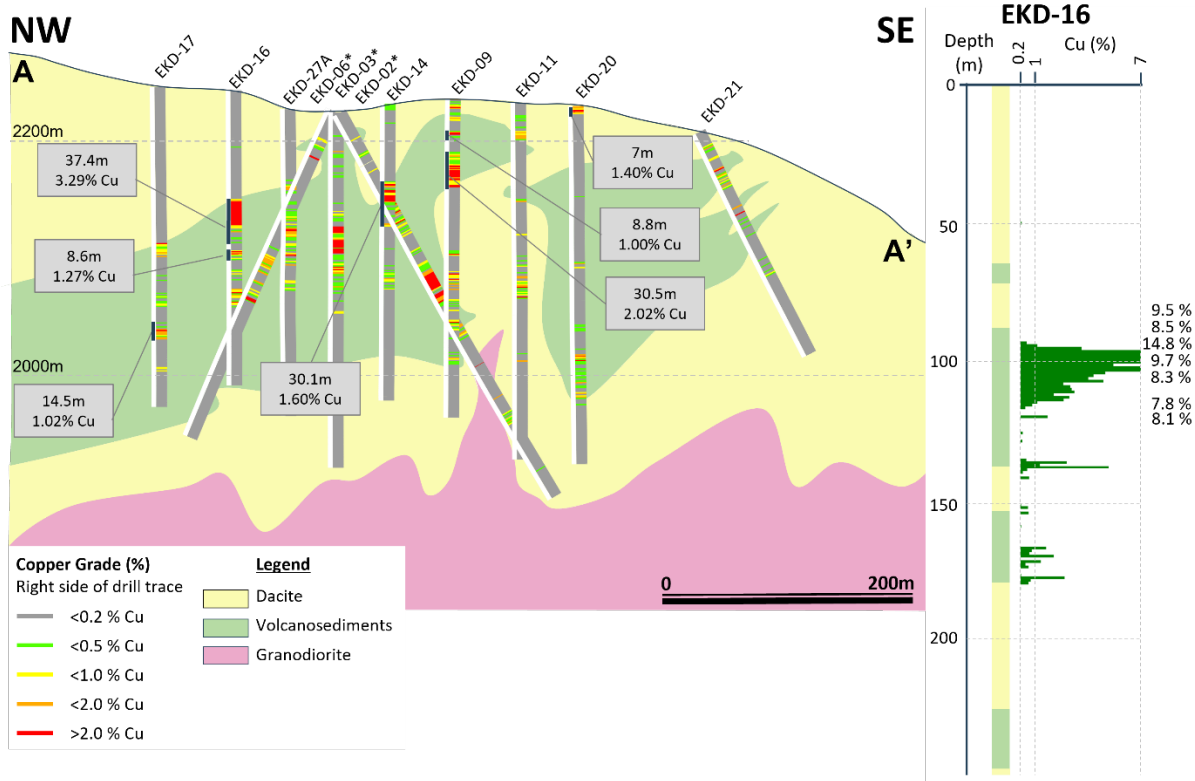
NW

A

SE

A'

EKD-17
EKD-16
EKD-27A
EKD-06*
EKD-03*
EKD-02*
EKD-14
EKD-09
EKD-11
EKD-20
EKD-21

2200m

2000m

37.4m
3.29% Cu

8.6m
1.27% Cu

14.5m
1.02% Cu

30.1m
1.60% Cu

7m
1.40% Cu

8.8m
1.00% Cu

30.5m
2.02% Cu

0
200m

Copper Grade (%)
Right side of drill trace
<0.2 % Cu
<0.5 % Cu
<1.0 % Cu
<2.0 % Cu
>2.0 % Cu

Legend
Dacite
Volcanosediments
Granodiorite

EKD-16

Depth (m)
Cu (%)
0.2
1
7

0
50
100
150
200

9.5 %
8.5 %
14.8 %
9.7 %
8.3 %
7.8 %
8.1 %